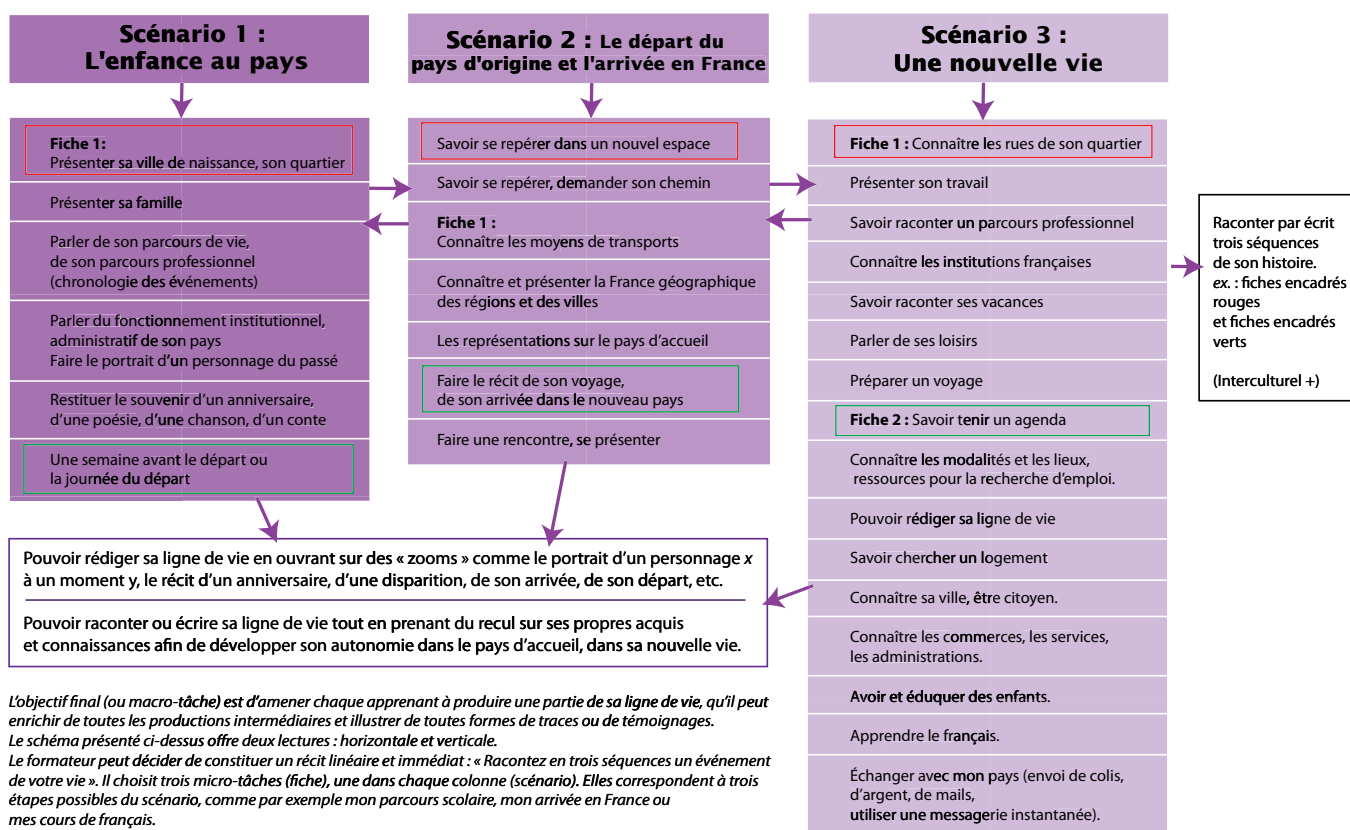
Scénario 1 :
L'enfance au pays

Fiche 1:
Présenter sa ville de naissance, son quartier

Présenter sa famille

Parler de son parcours de vie, de son parcours professionnel (chronologie des événements)

Parler du fonctionnement institutionnel, administratif de son pays
Faire le portrait d'un personnage du passé

Restituer le souvenir d'un anniversaire, d'une poésie, d'une chanson, d'un conte

Une semaine avant le départ ou la journée du départ

Scénario 2 : Le départ du pays d'origine et l'arrivée en France

Savoir se repérer dans un nouvel espace

Savoir se repérer, demander son chemin

Fiche 1 :
Connaître les moyens de transports

Connaître et présenter la France géographique des régions et des villes

Les représentations sur le pays d'accueil

Faire le récit de son voyage, de son arrivée dans le nouveau pays

Faire une rencontre, se présenter

Scénario 3 :
Une nouvelle vie

Fiche 1 : Connaître les rues de son quartier

Présenter son travail

Savoir raconter un parcours professionnel

Connaître les institutions françaises

Savoir raconter ses vacances

Parler de ses loisirs

Préparer un voyage

Fiche 2 : Savoir tenir un agenda

Connaître les modalités et les lieux, ressources pour la recherche d'emploi.

Pouvoir rédiger sa ligne de vie

Savoir chercher un logement

Connaître sa ville, être citoyen.

Connaître les commerces, les services, les administrations.

Avoir et éduquer des enfants.

Apprendre le français.

Échanger avec mon pays (envoi de colis, d'argent, de mails, utiliser une messagerie instantanée).

Raconter par écrit trois séquences de son histoire.
ex. : fiches encadrés rouges
et fiches encadrés verts

(Interculturel +)

Pouvoir rédiger sa ligne de vie en ouvrant sur des « zooms » comme le portrait d'un personnage $x$ à un moment y, le récit d'un anniversaire, d'une disparition, de son arrivée, de son départ, etc.

Pouvoir raconter ou écrire sa ligne de vie tout en prenant du recul sur ses propres acquis et connaissances afin de développer son autonomie dans le pays d'accueil, dans sa nouvelle vie.

L'objectif final (ou macro-tâche) est d'amener chaque apprenant à produire une partie de sa ligne de vie, qu'il peut enrichir de toutes les productions intermédiaires et illustrer de toutes formes de traces ou de témoignages.
Le schéma présenté ci-dessus offre deux lectures : horizontale et verticale.
Le formateur peut décider de constituer un récit linéaire et immédiat : « Racontez en trois séquences un événement de votre vie ». Il choisit trois micro-tâches (fiche), une dans chaque colonne (scénario). Elles correspondent à trois étapes possibles du scénario, comme par exemple mon parcours scolaire, mon arrivée en France ou mes cours de français.